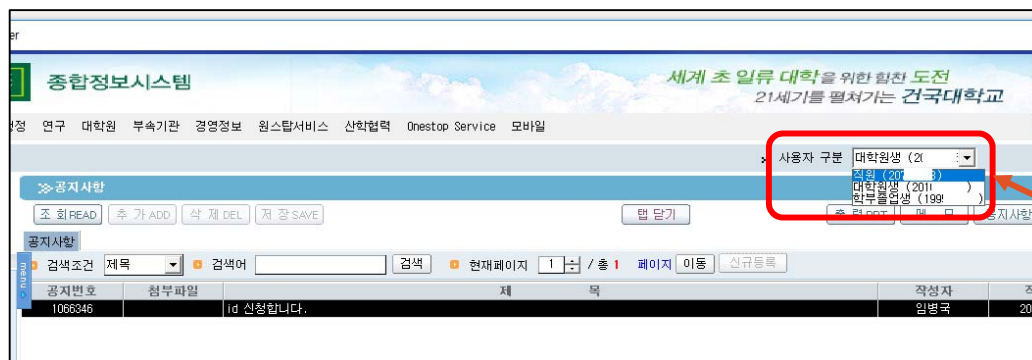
er

종합정보시스템

세계 초 일류 대학을 위한 힘찬 도전
21세기를 펼쳐가는 건국대학교

정 연구 대학원 부속기관 경영정보 원스탑서비스 산학협력 Onestop Service 모바일

사용자 구분 대학원생 (2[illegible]
직원 (20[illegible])
대학원생 (201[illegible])
학부졸업생 (199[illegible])

≫공지사항

조 회READ 추 가 ADD 삭 제 DEL 저 장 SAVE

탭 닫기

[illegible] 메 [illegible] 공지사항

공지사항

menu

검색조건 제목 검색어 검색 현재페이지 1 / 총 1 페이지 이동 신규등록

| 공지번호 | 첨부파일 | 제 목 | 작성자 | 작 |
|---|---|---|---|---|
| 1066346 | | id 신청합니다. | 임병국 | 20 |